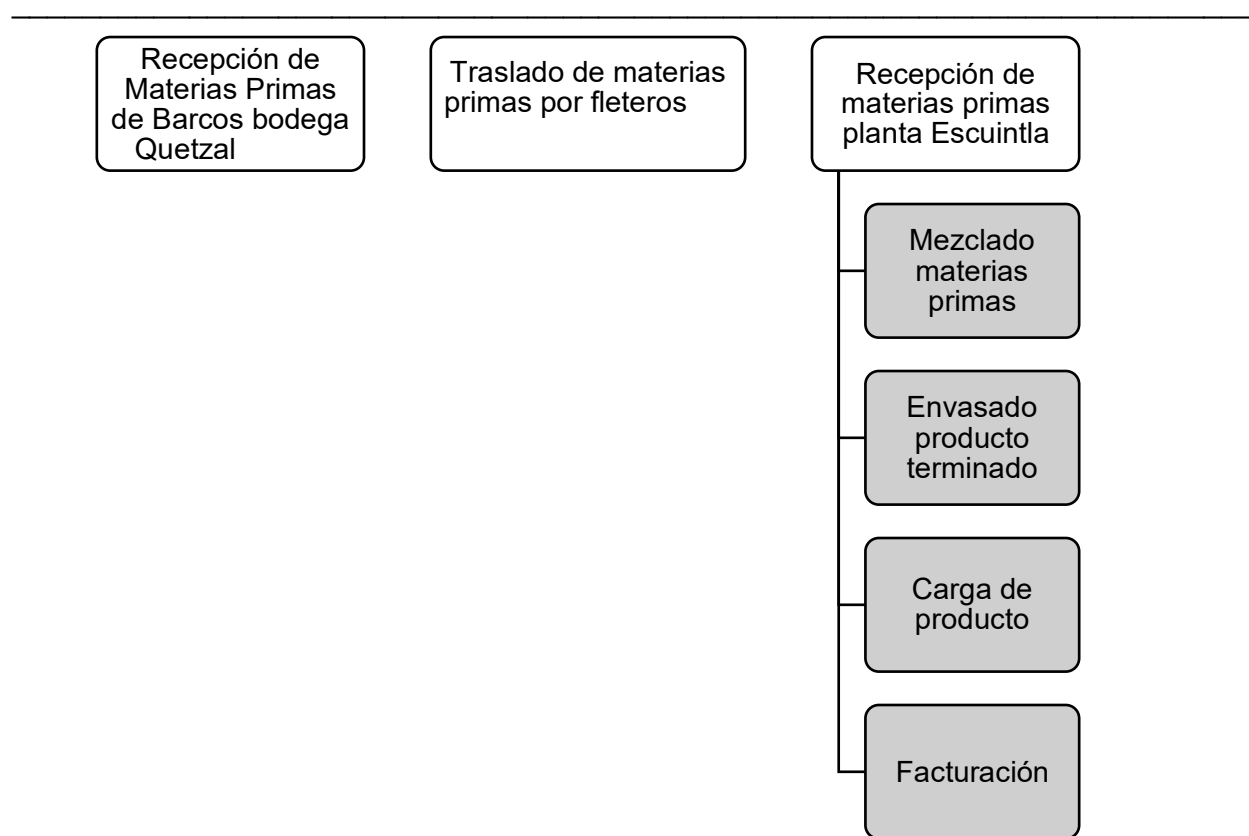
Recepción de Materias Primas de Barcos bodega Quetzal

Traslado de materias primas por fleteros

Recepción de materias primas planta Escuintla

Mezclado materias primas

Envasado producto terminado

Carga de producto

Facturación